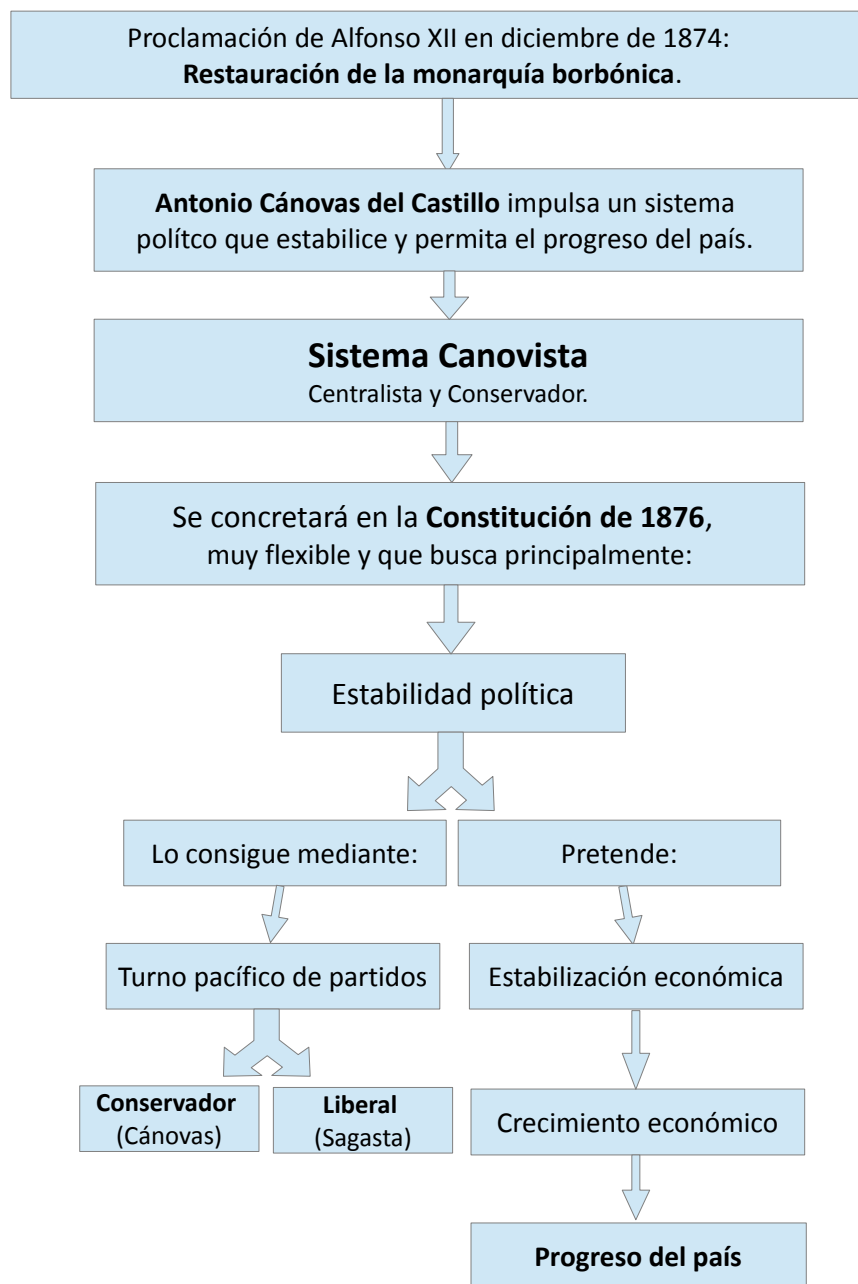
Proclamación de Alfonso XII en diciembre de 1874:
Restauración de la monarquía borbónica.

Antonio Cánovas del Castillo impulsa un sistema polítco que estabilice y permita el progreso del país.

Sistema Canovista
Centralista y Conservador.

Se concretará en la Constitución de 1876, muy flexible y que busca principalmente:

Estabilidad política

Lo consigue mediante:

Turno pacífico de partidos

Conservador (Cánovas)

Liberal (Sagasta)

Pretende:

Estabilización económica

Crecimiento económico

Progreso del país